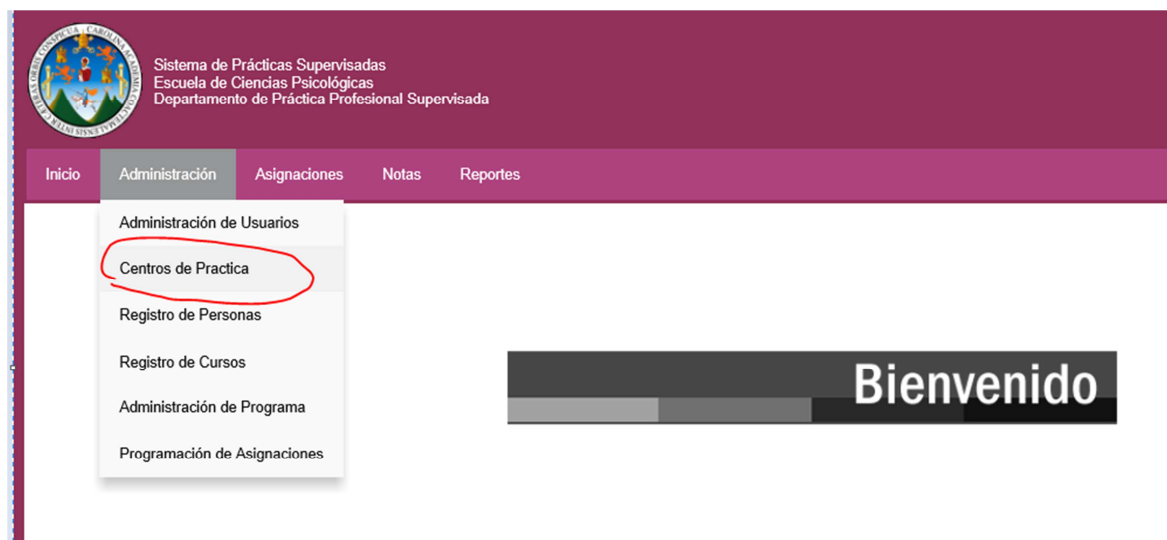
CAROLINA ACADEMIA COACTEMALENSIS INTER CAETERAS ORBIS CONSPICUA

Sistema de Prácticas Supervisadas
Escuela de Ciencias Psicológicas
Departamento de Práctica Profesional Supervisada

Inicio Administración Asignaciones Notas Reportes

Administración de Usuarios
Centros de Practica
Registro de Personas
Registro de Cursos
Administración de Programa
Programación de Asignaciones

Bienvenido